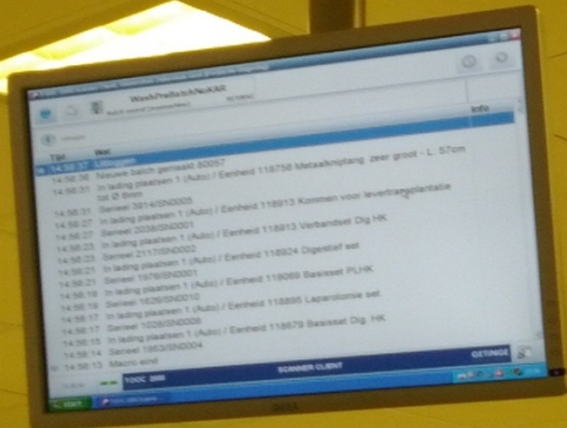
WashPreBatchNaKAR

Info

Tijd Tekst

14:58:37 Uitloggen

14:58:36 Nieuwe batch gemaakt 80057

14:58:31 In lading plaatsen 1 (Auto) / Eenheid 118756 Metaalkniptang, zeer groot - L. 57cm tot Ø 8mm

14:58:31 Serieel 3814/SN0005

14:58:27 In lading plaatsen 1 (Auto) / Eenheid 118913 Kommen voor leverimplantatie

14:58:27 Serieel 2036/SN0001

14:58:23 In lading plaatsen 1 (Auto) / Eenheid 118813 Verbandset Olg HK

14:58:23 Serieel 2117/SN0002

14:58:21 In lading plaatsen 1 (Auto) / Eenheid 118924 Digestief set

14:58:21 Serieel 1976/SN0001

14:58:18 In lading plaatsen 1 (Auto) / Eenheid 119069 Basisset PLHK

14:58:18 Serieel 1626/SN0010

14:58:17 In lading plaatsen 1 (Auto) / Eenheid 118895 Laparotomie set

14:58:17 Serieel 1026/SN0009

14:58:15 In lading plaatsen 1 (Auto) / Eenheid 118579 Basisset Dig. HK

14:58:14 Serieel 1853/SN0004

14:58:13 Macro eind

TDOC 2000

SCANNER CLIENT

GETINGE

Start

DELL